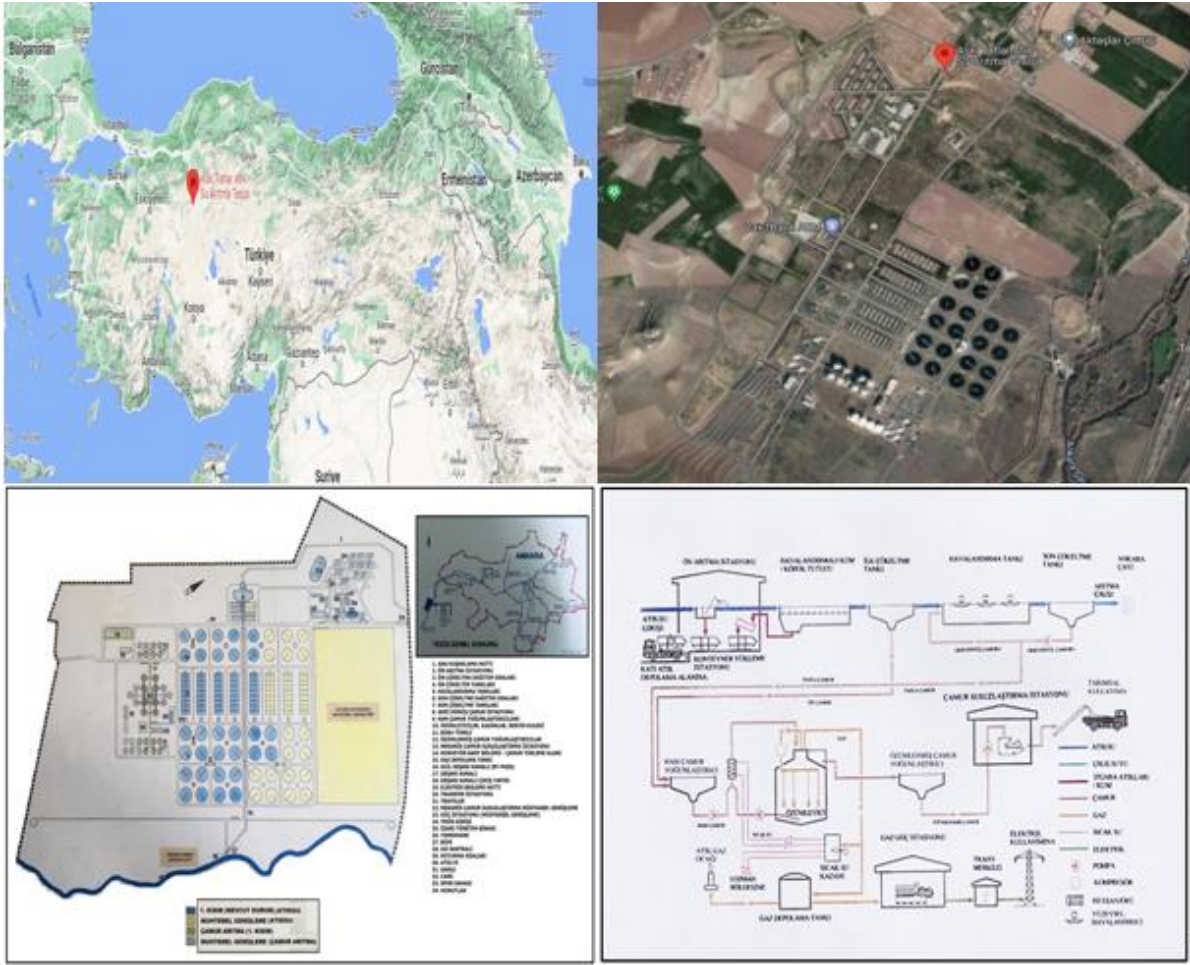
Bulgaristan
Gürcistan
Azerbaycan
Ermenistan
Bursa
Eskişehir
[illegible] Su Arıtma Tesisi
Türkiye
Kayseri
Konya
Antalya
Adana
Gaziantep
Suriye
Erbil

Tatlar Çiftliği

ANKARA
1. KISIM (MEVCUT DURUM)
MUHTEMEL GENİŞLEME
ÇAMUR ARITMA
MUHTEMEL GENİŞLEME (ÇAMUR ARITMA)

ÖN ARITMA İSTASYONU
HAVALANDIRMALI KUM (KÖPÜK TUTUCU)
İLK ÇÖKELTME TANKI
HAVALANDIRMA TANKI
SON ÇÖKELTME TANKI
ANKARA ÇAYI
ARITMA ÇIKIŞI
ATIKSU GİRİŞİ
KATI ATIK DEPOLAMA ALANINA
KONVEYÖR YÜKLEME İSTASYONU
ÇAMUR SUSUZLAŞTIRMA İSTASYONU
TARIMSAL KULLANIMA
HAM ÇAMUR YOĞUNLAŞTIRICI
ÇÜRÜTÜCÜ
GEÇMELENMİŞ ÇAMUR YOĞUNLAŞTIRICI
ATIK GAZ DENGE
GAZ DEPOLAMA TANKI
GAZ MOTOR İSTASYONU
SICAK SU KAZANI
TRAFO MERKEZİ
ELEKTRİK KULLANIMINA
ATIKSU
ÇIKIŞ SUYU
ÇAMUR
GAZ
SICAK SU
ELEKTRİK
POMPA
KOMPRESÖR